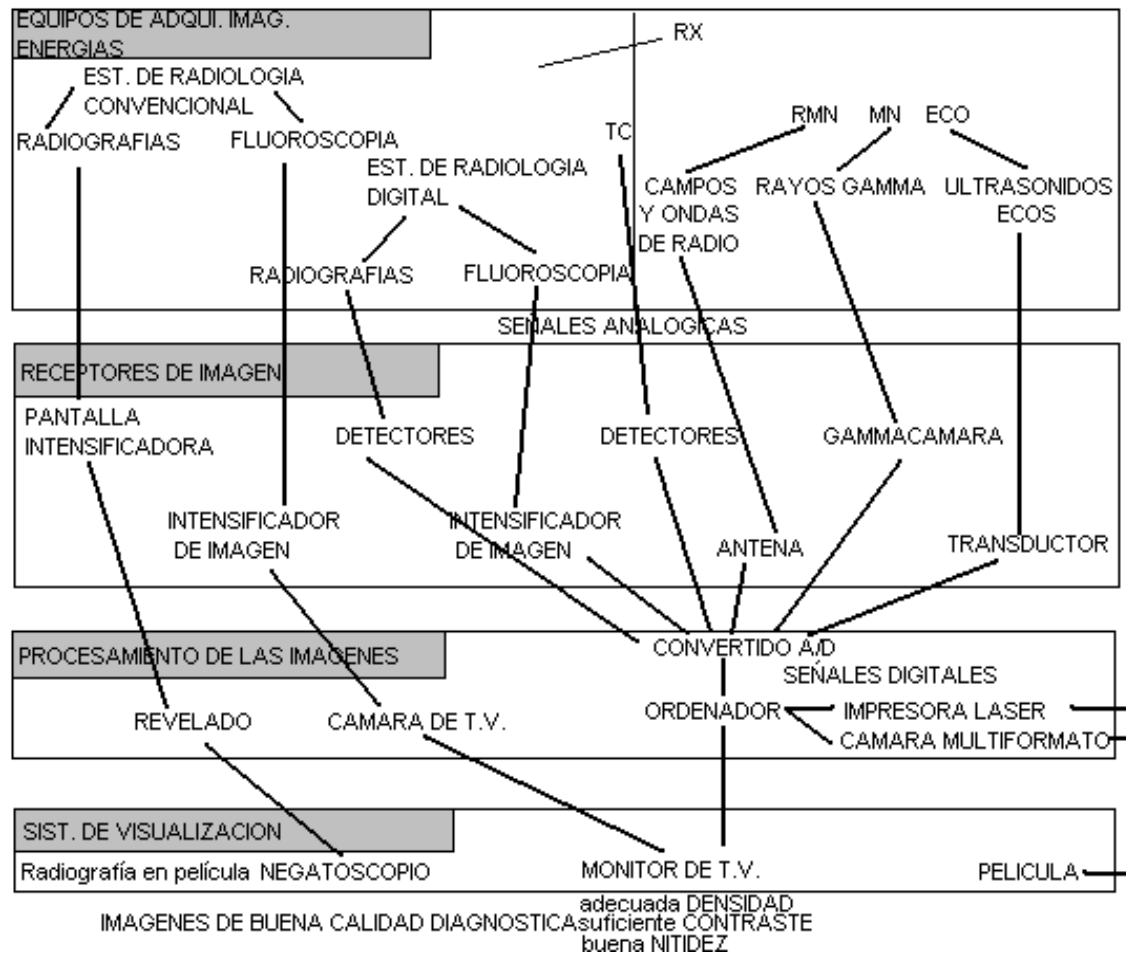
EQUIPOS DE ADQUI. IMAG. ENERGIAS

RX

EST. DE RADIOLOGIA CONVENCIONAL

RADIOGRAFIAS

FLUOROSCOPIA

TC

RMN MN ECO

EST. DE RADIOLOGIA DIGITAL

CAMPOS Y ONDAS DE RADIO

RAYOS GAMMA

ULTRASONIDOS ECOS

RADIOGRAFIAS

FLUOROSCOPIA

SEÑALES ANALOGICAS

RECEPTORES DE IMAGEN

PANTALLA INTENSIFICADORA

DETECTORES

DETECTORES

GAMMACAMARA

INTENSIFICADOR DE IMAGEN

INTENSIFICADOR DE IMAGEN

ANTENA

TRANSDUCTOR

PROCESAMIENTO DE LAS IMAGENES

CONVERTIDO A/D

SEÑALES DIGITALES

REVELADO

CAMARA DE T.V.

ORDENADOR

IMPRESORA LASER

CAMARA MULTIFORMATO

SIST. DE VISUALIZACION

Radiografía en película NEGATOSCOPIO

MONITOR DE T.V.

PELICULA

IMAGENES DE BUENA CALIDAD DIAGNOSTICA adecuada DENSIDAD suficiente CONTRASTE buena NITIDEZ